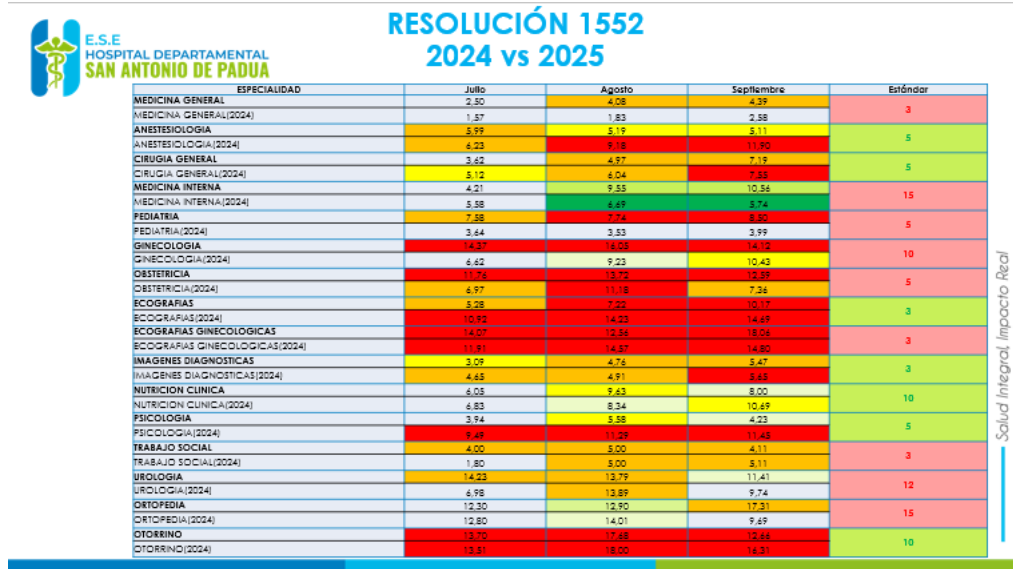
E.S.E
HOSPITAL DEPARTAMENTAL
SAN ANTONIO DE PADUA

RESOLUCIÓN 1552
2024 vs 2025

| ESPECIALIDAD | Julio | Agosto | Septiembre | Estándar |
|---|---|---|---|---|
| MEDICINA GENERAL | 2,50 | 4,08 | 4,39 | 3 |
| MEDICINA GENERAL(2024) | 1,57 | 1,83 | 2,58 | |
| ANESTESIOLOGIA | 5,99 | 5,19 | 5,11 | 5 |
| ANESTESIOLOGIA(2024) | 6,23 | 9,18 | 11,90 | |
| CIRUGIA GENERAL | 3,62 | 4,97 | 7,19 | 5 |
| CIRUGIA GENERAL(2024) | 5,12 | 6,04 | 7,55 | |
| MEDICINA INTERNA | 4,21 | 9,55 | 10,56 | 15 |
| MEDICINA INTERNA(2024) | 5,58 | 6,69 | 5,74 | |
| PEDIATRIA | 7,58 | 7,74 | 8,50 | 5 |
| PEDIATRIA(2024) | 3,64 | 3,53 | 3,99 | |
| GINECOLOGIA | 14,37 | 16,05 | 14,12 | 10 |
| GINECOLOGIA(2024) | 6,62 | 9,23 | 10,43 | |
| OBSTETRICIA | 11,76 | 13,72 | 12,59 | 5 |
| OBSTETRICIA(2024) | 6,97 | 11,18 | 7,36 | |
| ECOGRAFIAS | 5,28 | 7,22 | 10,17 | 3 |
| ECOGRAFIAS(2024) | 10,92 | 14,23 | 14,69 | |
| ECOGRAFIAS GINECOLOGICAS | 14,07 | 12,56 | 18,06 | 3 |
| ECOGRAFIAS GINECOLOGICAS(2024) | 11,91 | 14,57 | 14,80 | |
| IMAGENES DIAGNOSTICAS | 3,09 | 4,76 | 5,47 | 3 |
| IMAGENES DIAGNOSTICAS(2024) | 4,65 | 4,91 | 5,65 | |
| NUTRICION CLINICA | 6,05 | 9,63 | 8,00 | 10 |
| NUTRICION CLINICA(2024) | 6,83 | 8,34 | 10,69 | |
| PSICOLOGIA | 3,94 | 5,58 | 4,23 | 5 |
| PSICOLOGIA(2024) | 9,49 | 11,29 | 11,45 | |
| TRABAJO SOCIAL | 4,00 | 5,00 | 4,11 | 3 |
| TRABAJO SOCIAL(2024) | 1,80 | 5,00 | 5,11 | |
| UROLOGIA | 14,23 | 13,79 | 11,41 | 12 |
| UROLOGIA(2024) | 6,98 | 13,89 | 9,74 | |
| ORTOPEDIA | 12,30 | 12,90 | 17,31 | 15 |
| ORTOPEDIA(2024) | 12,80 | 14,01 | 9,69 | |
| OTORRINO | 13,70 | 17,48 | 12,66 | 10 |
| OTORRINO(2024) | 13,51 | 18,00 | 16,31 | |

Salud Integral, Impacto Real